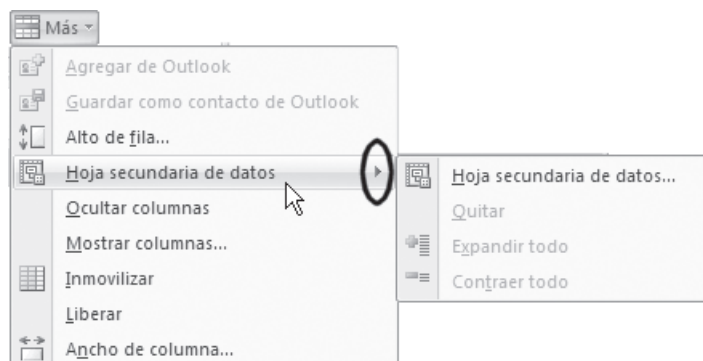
Más

Agregar de Outlook

Guardar como contacto de Outlook

Alto de fila...

Hoja secundaria de datos

Ocultar columnas

Mostrar columnas...

Inmovilizar

Liberar

Ancho de columna...

Hoja secundaria de datos...

Quitar

Expandir todo

Contraer todo